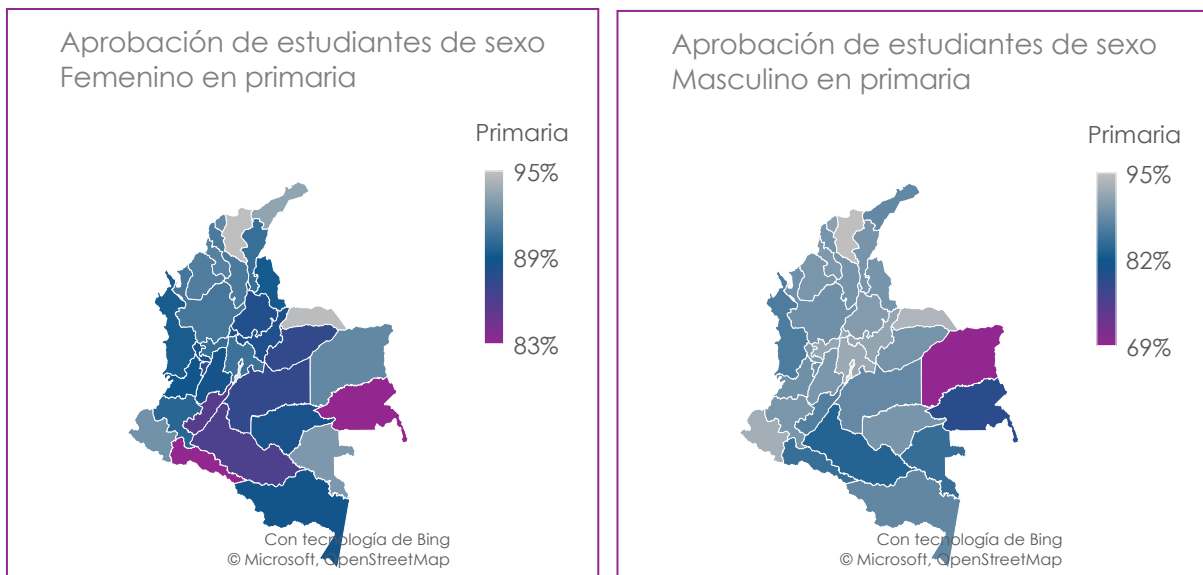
Aprobación de estudiantes de sexo Femenino en primaria

Primaria
95%
89%
83%

Con tecnología de Bing
© Microsoft, OpenStreetMap

Aprobación de estudiantes de sexo Masculino en primaria

Primaria
95%
82%
69%

Con tecnología de Bing
© Microsoft, OpenStreetMap